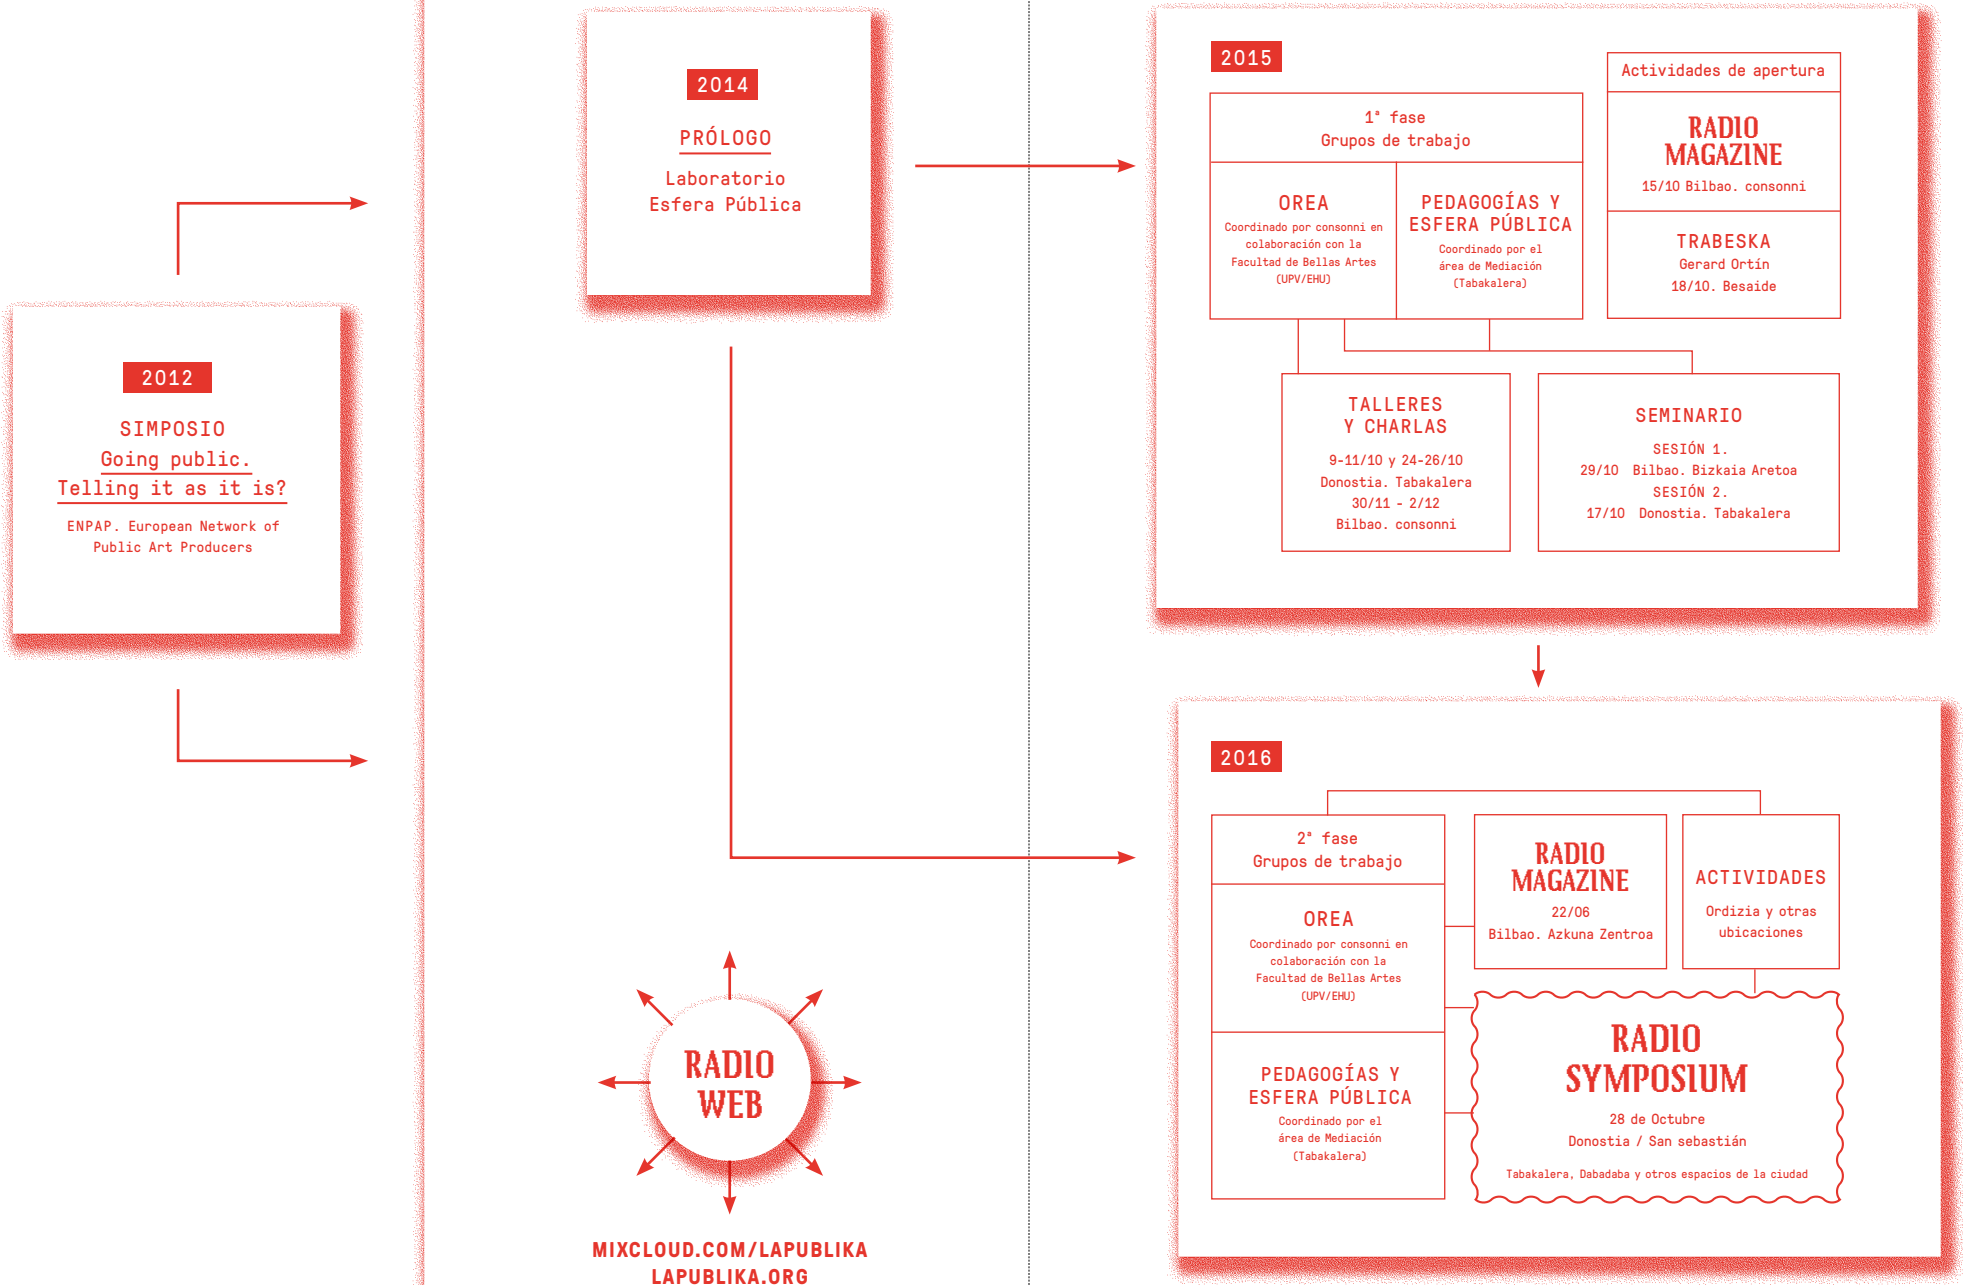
2012

SIMPOSIO

Going public.

Telling it as it is?

ENPAP. European Network of Public Art Producers

2014

PRÓLOGO

Laboratorio Esfera Pública

RADIO WEB

MIXCLOUD.COM/LAPUBLIKA
LAPUBLIKA.ORG

2015

1ª fase
Grupos de trabajo

OREA
Coordinado por consonni en colaboración con la Facultad de Bellas Artes (UPV/EHU)

PEDAGOGÍAS Y ESFERA PÚBLICA
Coordinado por el área de Mediación (Tabakalera)

Actividades de apertura

RADIO MAGAZINE
15/10 Bilbao. consonni

TRABESKA
Gerard Ortín
18/10. Besaide

TALLERES Y CHARLAS
9-11/10 y 24-26/10
Donostia. Tabakalera
30/11 - 2/12
Bilbao. consonni

SEMINARIO
SESIÓN 1.
29/10 Bilbao. Bizkaia Aretoa
SESIÓN 2.
17/10 Donostia. Tabakalera

2016

2ª fase
Grupos de trabajo

OREA
Coordinado por consonni en colaboración con la Facultad de Bellas Artes (UPV/EHU)

PEDAGOGÍAS Y ESFERA PÚBLICA
Coordinado por el área de Mediación (Tabakalera)

RADIO MAGAZINE
22/06
Bilbao. Azkuna Zentroa

ACTIVIDADES
Ordizia y otras ubicaciones

RADIO SYMPOSIUM
28 de Octubre
Donostia / San sebastián
Tabakalera, Dabadaba y otros espacios de la ciudad